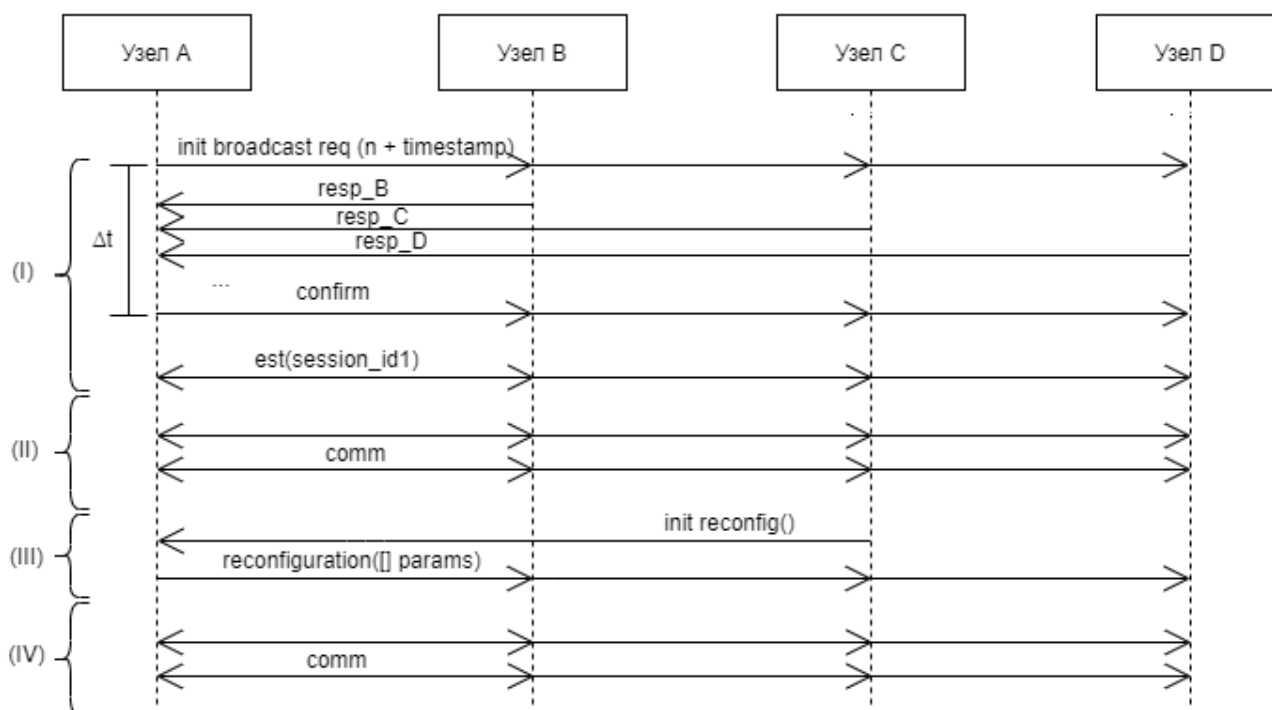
Узел A

Узел B

Узел C

Узел D

init broadcast req (n + timestamp)

Δt

resp_B

resp_C

resp_D

(I)

...

confirm

est(session_id1)

(II)

comm

init reconfig()

(III)

reconfiguration([] params)

(IV)

comm